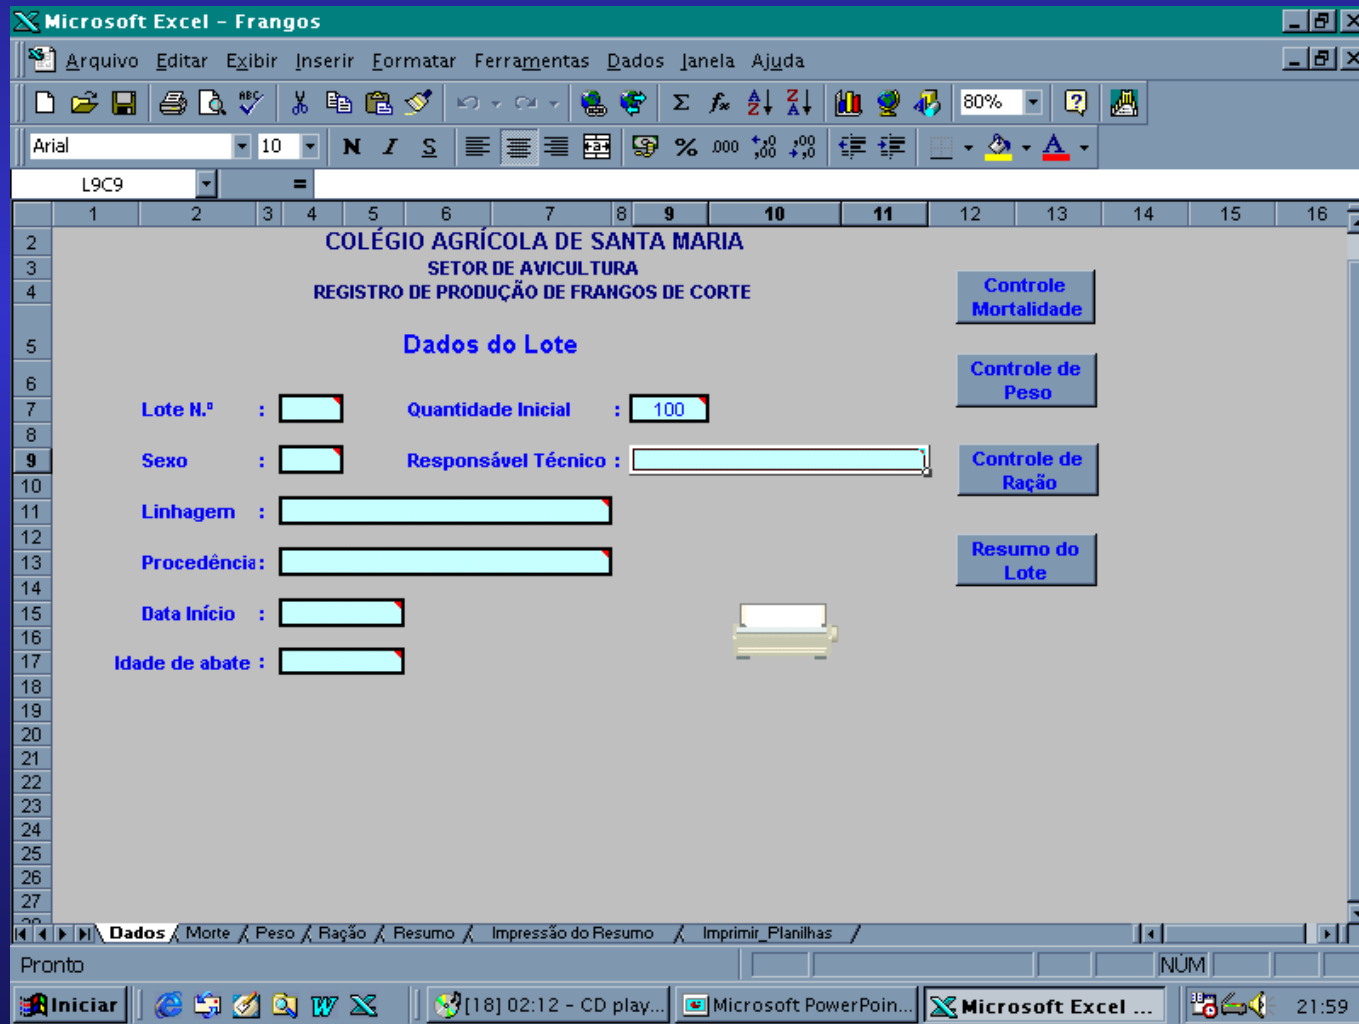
Microsoft Excel - Frangos

Arquivo Editar Exibir Inserir Formatar Ferramentas Dados Janela Ajuda

80%

Arial 10 N I S

L9C9 =

1 2 3 4 5 6 7 8 9 10 11 12 13 14 15 16

COLÉGIO AGRÍCOLA DE SANTA MARIA
SETOR DE AVICULTURA
REGISTRO DE PRODUÇÃO DE FRANGOS DE CORTE

Dados do Lote

Controle Mortalidade

Controle de Peso

Controle de Ração

Resumo do Lote

Lote N.º :
Quantidade Inicial : 100
Sexo :
Responsável Técnico :
Linhagem :
Procedência :
Data Início :
Idade de abate :

2 3 4 5 6 7 8 9 10 11 12 13 14 15 16 17 18 19 20 21 22 23 24 25 26 27

Dados / Morte / Peso / Ração / Resumo / Impressão do Resumo / Imprimir_Planilhas /

Pronto NÚM

Iniciar [18] 02:12 - CD play... Microsoft PowerPoin... Microsoft Excel ... 21:59